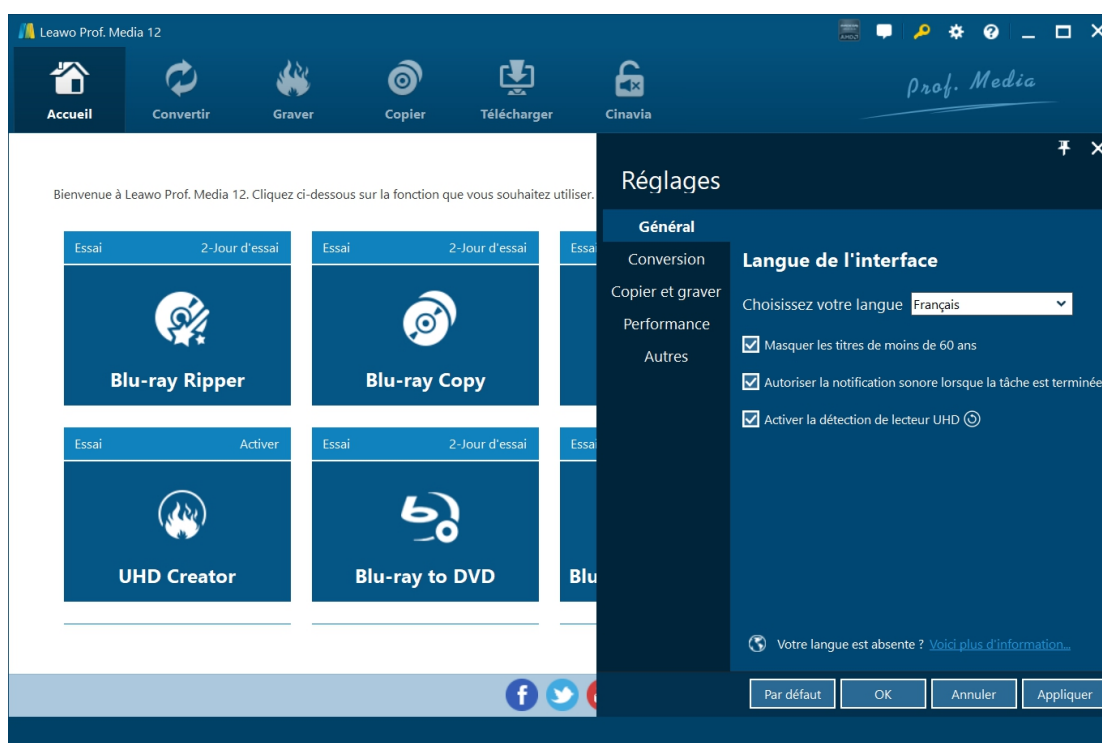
Leawo Prof. Media 12

Accueil
Convertir
Graver
Copier
Télécharger
Cinavia

Prof. Media

Bienvenue à Leawo Prof. Media 12. Cliquez ci-dessous sur la fonction que vous souhaitez utiliser.

Essai 2-Jour d'essai
Blu-ray Ripper

Essai 2-Jour d'essai
Blu-ray Copy

Essa

Essai Activer
UHD Creator

Essai 2-Jour d'essai
Blu-ray to DVD

Essa
Blu

Réglages

Général
Conversion
Copier et graver
Performance
Autres

Langue de l'interface

Choisissez votre langue Français

Masquer les titres de moins de 60 ans

Autoriser la notification sonore lorsque la tâche est terminée

Activer la détection de lecteur UHD

Votre langue est absente ? Voici plus d'information...

Par défaut
OK
Annuler
Appliquer